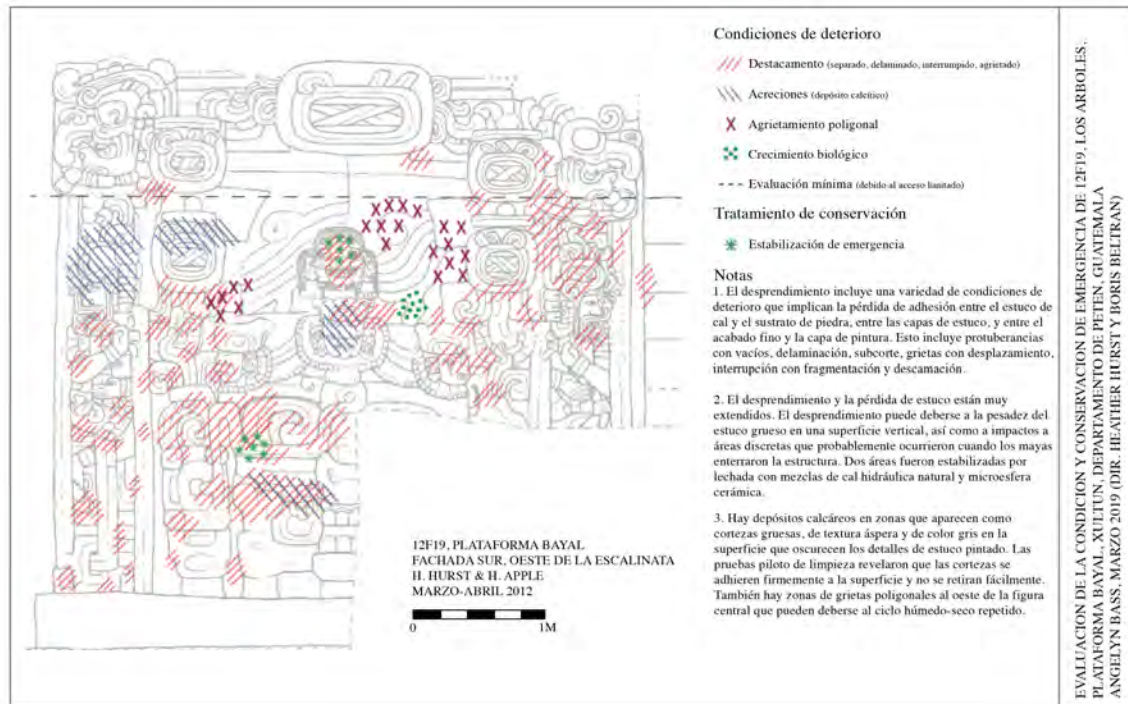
Condiciones de deterioro

Destacamento (separado, delaminado, interrumpido, agrietado)

Acreciones (depósito calcítico)

Agrietamiento poligonal

Crecimiento biológico

Evaluación mínima (debido al acceso limitado)

Tratamiento de conservación

Estabilización de emergencia

Notas
1. El desprendimiento incluye una variedad de condiciones de deterioro que implican la pérdida de adhesión entre el estuco de cal y el sustrato de piedra, entre las capas de estuco, y entre el acabado fino y la capa de pintura. Esto incluye protuberancias con vacíos, delaminación, subcorte, grietas con desplazamiento, interrupción con fragmentación y descamación.

2. El desprendimiento y la pérdida de estuco están muy extendidos. El desprendimiento puede deberse a la pesadez del estuco grueso en una superficie vertical, así como a impactos a áreas discretas que probablemente ocurrieron cuando los mayas enterraron la estructura. Dos áreas fueron estabilizadas por lechada con mezclas de cal hidráulica natural y microesfera cerámica.

3. Hay depósitos calcáreos en zonas que aparecen como cortezas gruesas, de textura áspera y de color gris en la superficie que oscurecen los detalles de estuco pintado. Las pruebas piloto de limpieza revelaron que las cortezas se adhieren firmemente a la superficie y no se retiran fácilmente. También hay zonas de grietas poligonales al oeste de la figura central que pueden deberse al ciclo húmedo-seco repetido.

12F19, PLATAFORMA BAYAL
FACHADA SUR, OESTE DE LA ESCALINATA
H. HURST & H. APPLE
MARZO-ABRIL 2012

0 1M

EVALUACION DE LA CONDICION Y CONSERVACION DE EMERGENCIA DE 12F19, LOS ARBOLES, PLATAFORMA BAYAL, XULTUN, DEPARTAMENTO DE PETEN, GUATEMALA
ANGELYN BASS, MARZO 2019 (DIR. HEATHER HURST Y BORIS BELTRAN)